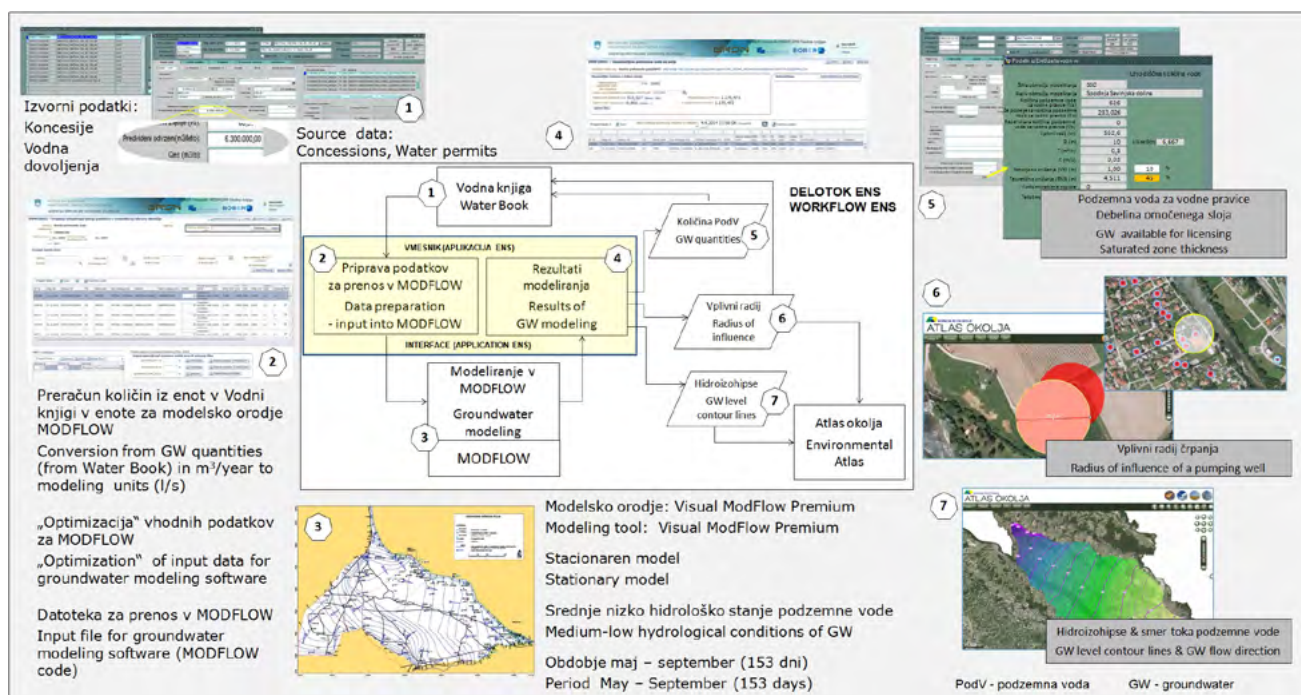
Izvorni podatki:
Koncesije
Vodna dovoljenja

Predvideni odvzem(m3/leto) 6.300.000,00
Qmi (m3/dan)

1

Source data:
Concessions, Water permits

4

2

Preračun količin iz enot v Vodni knjigi v enote za modelsko orodje MODFLOW
Conversion from GW quantities (from Water Book) in m³/year to modeling units (l/s)

„Optimizacija" vhodnih podatkov za MODFLOW
„Optimization" of input data for groundwater modeling software

Datoteka za prenos v MODFLOW
Input file for groundwater modeling software (MODFLOW code)

1 Vodna knjiga
Water Book

DELOTOK ENS
WORKFLOW ENS

VMESNIK (APLIKACIJA ENS)

2 Priprava podatkov za prenos v MODFLOW
Data preparation - input into MODFLOW

4 Rezultati modeliranja
Results of GW modeling

INTERFACE (APPLICATION ENS)

Količina PodV
GW quantities 5

Vplivni radij
Radius of influence 6

Hidroizohipse
GW level contour lines 7

Modeliranje v MODFLOW
Groundwater modeling
3
MODFLOW

Atlas okolja
Environmental Atlas

3

Modelsko orodje: Visual ModFlow Premium
Modeling tool: Visual ModFlow Premium

Stacionaren model
Stationary model

Srednje nizko hidrološko stanje podzemne vode
Medium-low hydrological conditions of GW

Obdobje maj – september (153 dni)
Period May – September (153 days)

5

Podzemna voda za vodne pravice
Debelina omočenega sloja
GW available for licensing
Saturated zone thickness

6

ATLAS OKOLJA

Vplivni radij črpanja
Radius of influence of a pumping well

7

ATLAS OKOLJA

Hidroizohipse & smer toka podzemne vode
GW level contour lines & GW flow direction

PodV - podzemna voda GW - groundwater